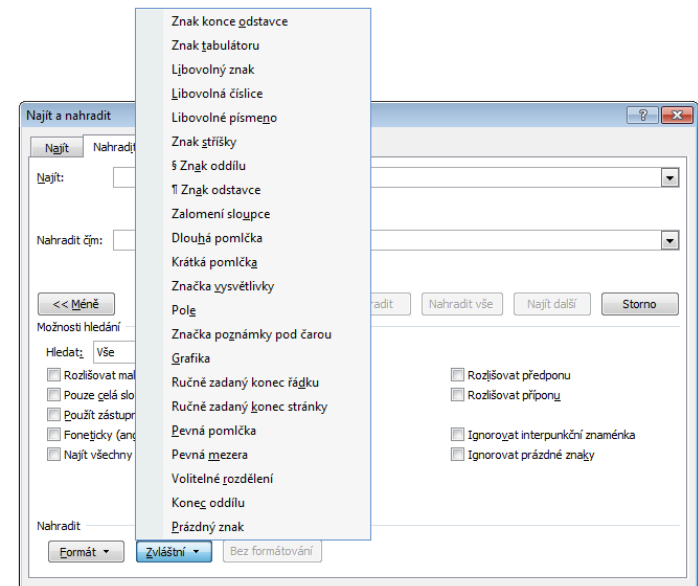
Znak konce odstavce
Znak tabulátoru
Libovolný znak
Libovolná číslice
Libovolné písmeno
Znak stříšky
§ Znak oddílu
¶ Znak odstavce
Zalomení sloupce
Dlouhá pomlčka
Krátká pomlčka
Značka vysvětlivky
Pole
Značka poznámky pod čarou
Grafika
Ručně zadaný konec řádku
Ručně zadaný konec stránky
Pevná pomlčka
Pevná mezera
Volitelné rozdělení
Konec oddílu
Prázdný znak

Najít a nahradit
?
X
Najít
Nahradit
Najít:
Nahradit čím:
<< Méně
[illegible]radit
Nahradit vše
Najít další
Storno
Možnosti hledání
Hledat:
Vše
Rozlišovat mal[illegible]
Pouze celá slo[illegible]
Použít zástupn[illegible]
Foneticky (ang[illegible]
Najít všechny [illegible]
Rozlišovat předponu
Rozlišovat příponu
Ignorovat interpunkční znaménka
Ignorovat prázdné znaky
Nahradit
Formát
Zvláštní
Bez formátování